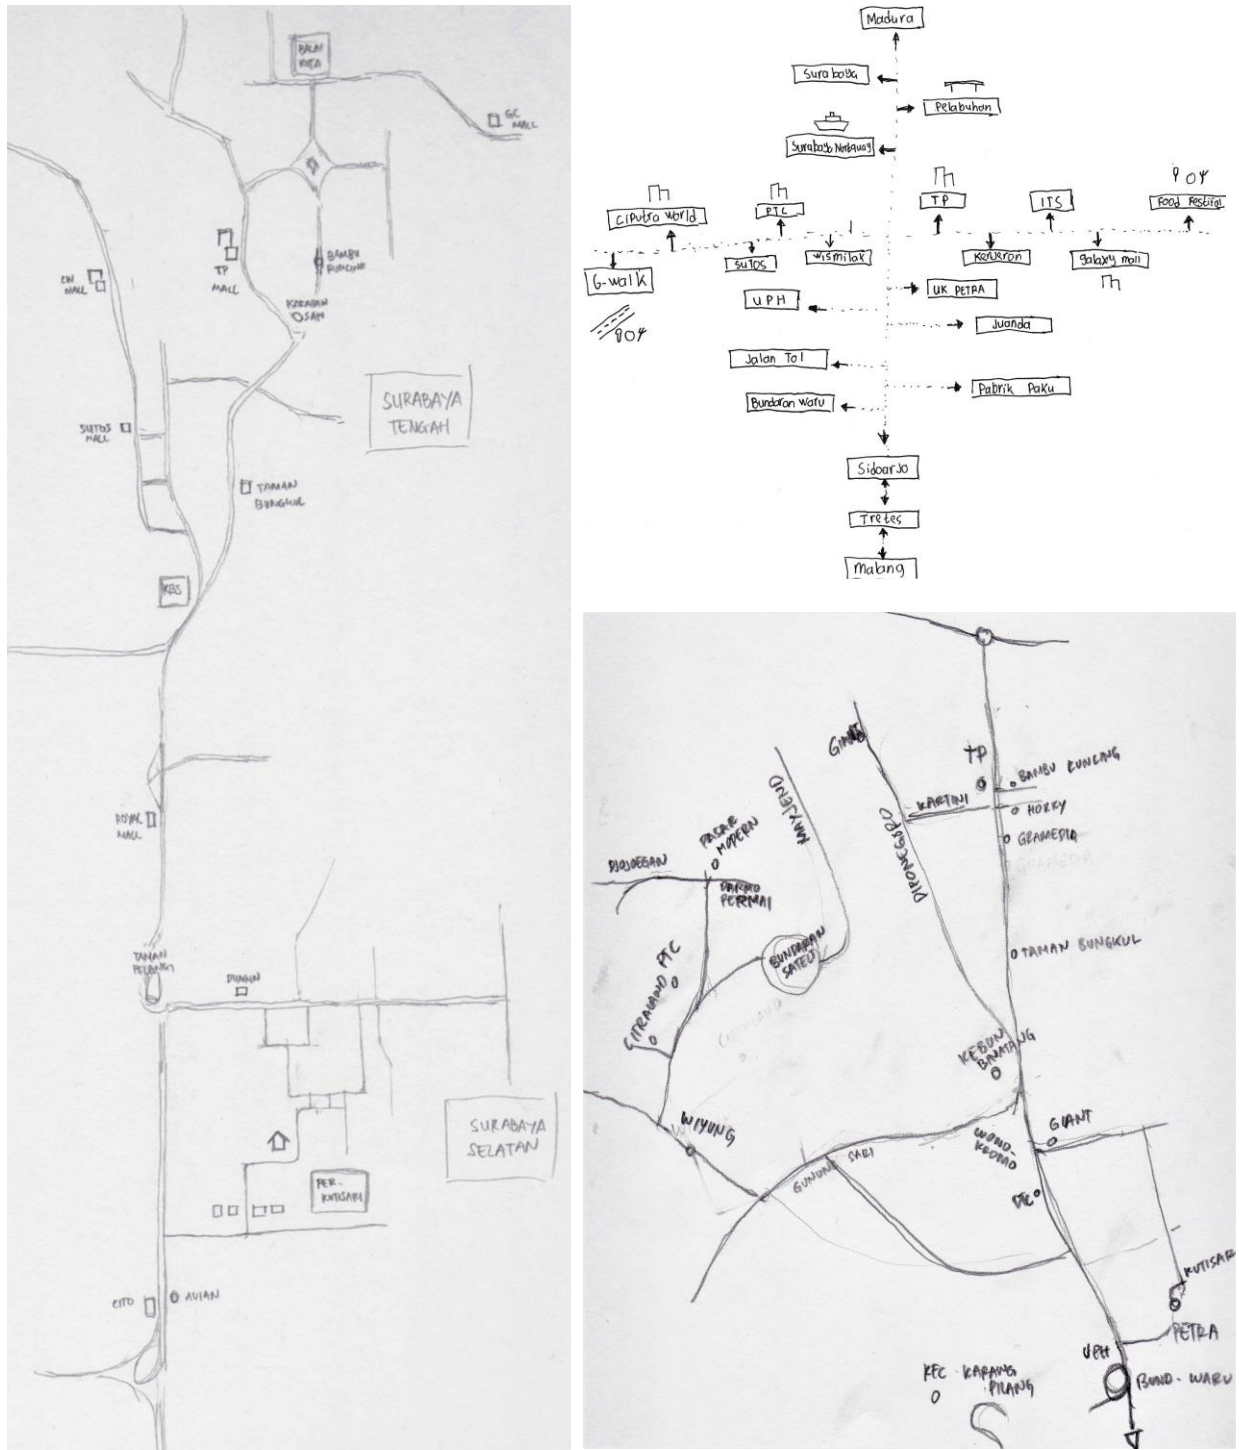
BALAI KOTA
GC MALL
TP MALL
BAMBU RUNCING
CN MALL
KERAGAN OSAM
SURABAYA TENGAH
SUTOS MALL
TAMAN BUNGKUL
KBS
ROYAL MALL
TAMAN PELANGI
DUNKIN
SURABAYA SELATAN
PER. KUTISARI
CITO
AVIAN

Madura
Surabaya
Pelabuhan
Surabaya Nostalgia
Ciputra World
PTC
TP
ITS
Food Festival
G-walk
Sutos
Wismilak
Kenjeran
Galaxy mall
UPH
UK PETRA
Juanda
Jalan Tol
Pabrik Paku
Bundaran Waru
Sidoarjo
Tretes
Malang

GIANT
TP
BAMBU RUNCING
KARTINI
HOKKY
GRAMEDIA
MAYJEND
PASAR MODERN
DIPONEGORO
DUKUH PAKIS
DARMO PERMAI
TAMAN BUNGKUL
BUNDARAN SATELIT
CITRALAND
PTC
KEBUN BINATANG
WIYUNG
GIANT
WONOKROMO
DTC
GUNUNG SARI
KUTISARI
PETRA
UPH
KFC
KARANG PILANG
BUND. WARU